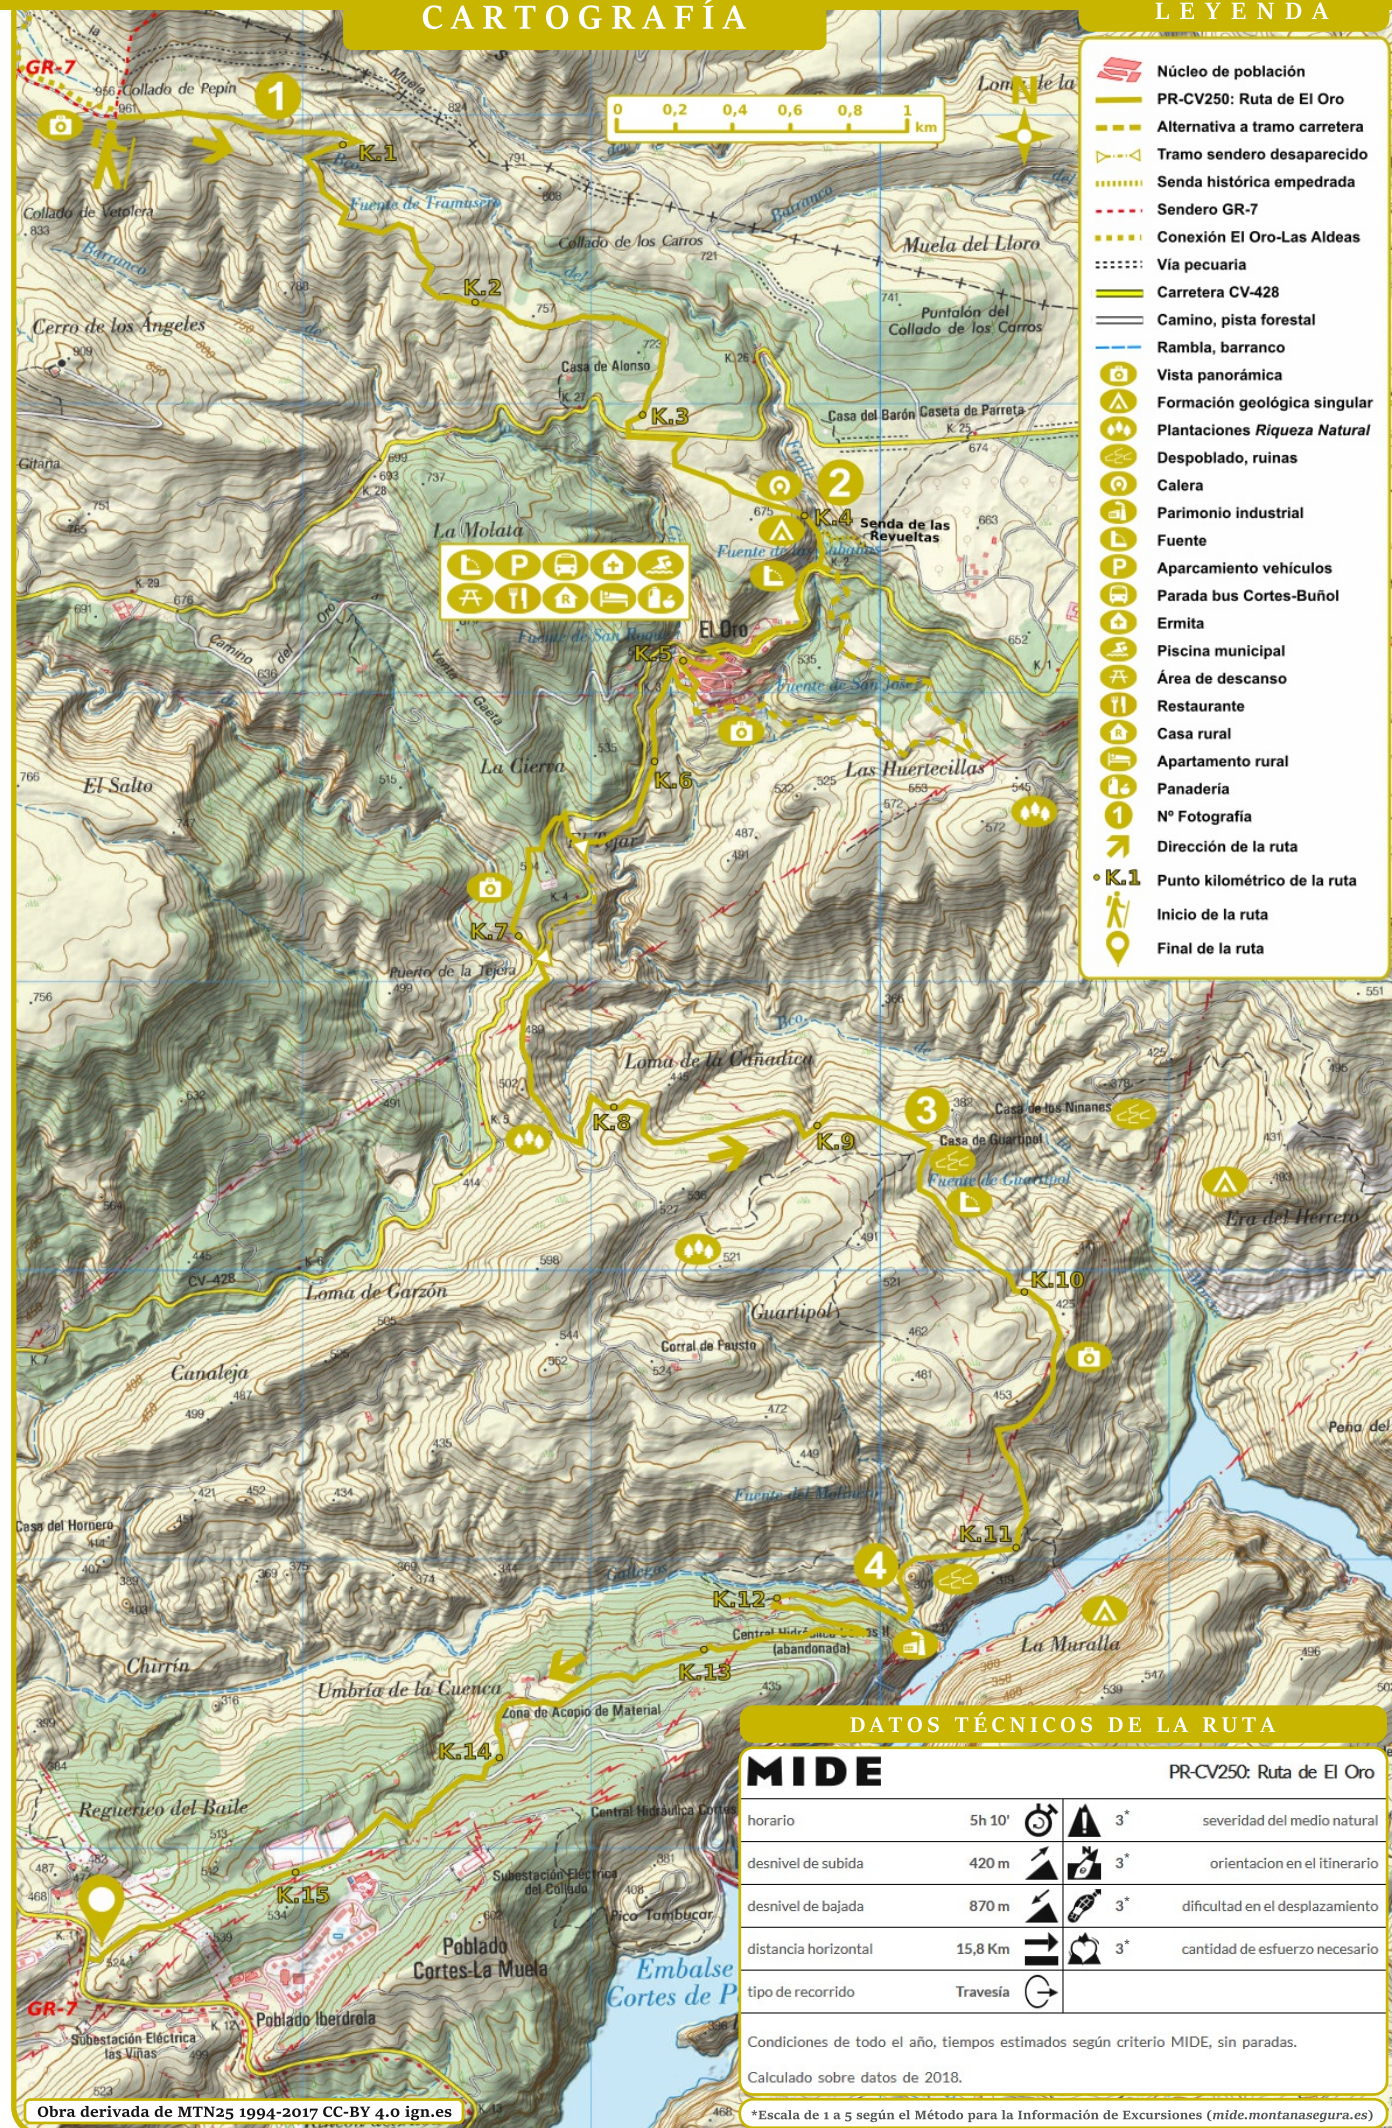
CARTOGRAFÍA

LEYENDA

Núcleo de población
PR-CV250: Ruta de El Oro
Alternativa a tramo carretera
Tramo sendero desaparecido
Senda histórica empedrada
Sendero GR-7
Conexión El Oro-Las Aldeas
Vía pecuaria
Carretera CV-428
Camino, pista forestal
Rambla, barranco
Vista panorámica
Formación geológica singular
Plantaciones *Riqueza Natural*
Despoblado, ruinas
Calera
Parimonio industrial
Fuente
Aparcamiento vehículos
Parada bus Cortes-Buñol
Ermita
Piscina municipal
Área de descanso
Restaurante
Casa rural
Apartamento rural
Panadería
Nº Fotografía
Dirección de la ruta
Punto kilométrico de la ruta
Inicio de la ruta
Final de la ruta

0 0,2 0,4 0,6 0,8 1 km

N

GR-7
956 Collado de Pepín 961
1
K.1
Fuente de Tramusero
Collado de Vetolera 833
Barranco
Collado de los Carros 721
Barranco
Muela del Lloro
741
Puntalón del Collado de los Carros
K.2
757
Cerro de los Ángeles 909
723
Casa de Alonso
K.26
K.27
K.3
Casa del Barón Caseta de Parreta
K.25
674
Gitana
693
737
K.28
2
675
K.4
Senda de las Revueltas
663
La Molata
751
Fuente de los Caballos
K.2
K.29
676
691
Camino del Oro
Vereda Gasta
El Oro
Fuente de San Roque
K.5
535
652
K.1
Fuente de San José
766
El Salto
La Cierva
535
515
K.6
Las Huertecillas
532
525
653
545
487
491
572
K.4
K.7
Puerto de la Tejera
499
756
480
Loma de la Cañadica
446
376
425
502
3
Casa de los Ninanes
491
K.5
K.8
K.9
382
Casa de Guartipol
431
Fuente de Guartipol
Era del Herrero
414
527
521
491
598
K.10
CV-428
Loma de Garzón
425
565
Guartipol
544
Corral de Fausto
Canaleja
462
487
562
524
481
499
472
435
449
Peña del
452
Fuente del Molinico
Casa del Hornero
K.11
407
4
Chirrín
K.12
Central Hidroeléctrica Cortes II (abandonada)
La Muralla
K.13
Umbría de la Cuenca
Zona de Acopio de Material
K.14
539
547
496
Regueirico del Baile
513
Central Hidráulica Cortes
468
487
K.15
Subestación Eléctrica del Collado
Pico Tambucar
534
Poblado Cortes-La Muela
Embalse Cortes de P
524
GR-7
Poblado Iberdrola
Subestación Eléctrica las Viñas
K.12

DATOS TÉCNICOS DE LA RUTA

MIDE
PR-CV250: Ruta de El Oro

| | | | | |
|---|---|---|---|---|
| horario | 5h 10' | 3* | severidad del medio natural |
| desnivel de subida | 420 m | 3* | orientacion en el itinerario |
| desnivel de bajada | 870 m | 3* | dificultad en el desplazamiento |
| distancia horizontal | 15,8 Km | 3* | cantidad de esfuerzo necesario |
| tipo de recorrido | Travesía | | |

Condiciones de todo el año, tiempos estimados según criterio MIDE, sin paradas.
Calculado sobre datos de 2018.

Obra derivada de MTN25 1994-2017 CC-BY 4.0 ign.es

*Escala de 1 a 5 según el Método para la Información de Excursiones (*mide.montanasegura.es*)